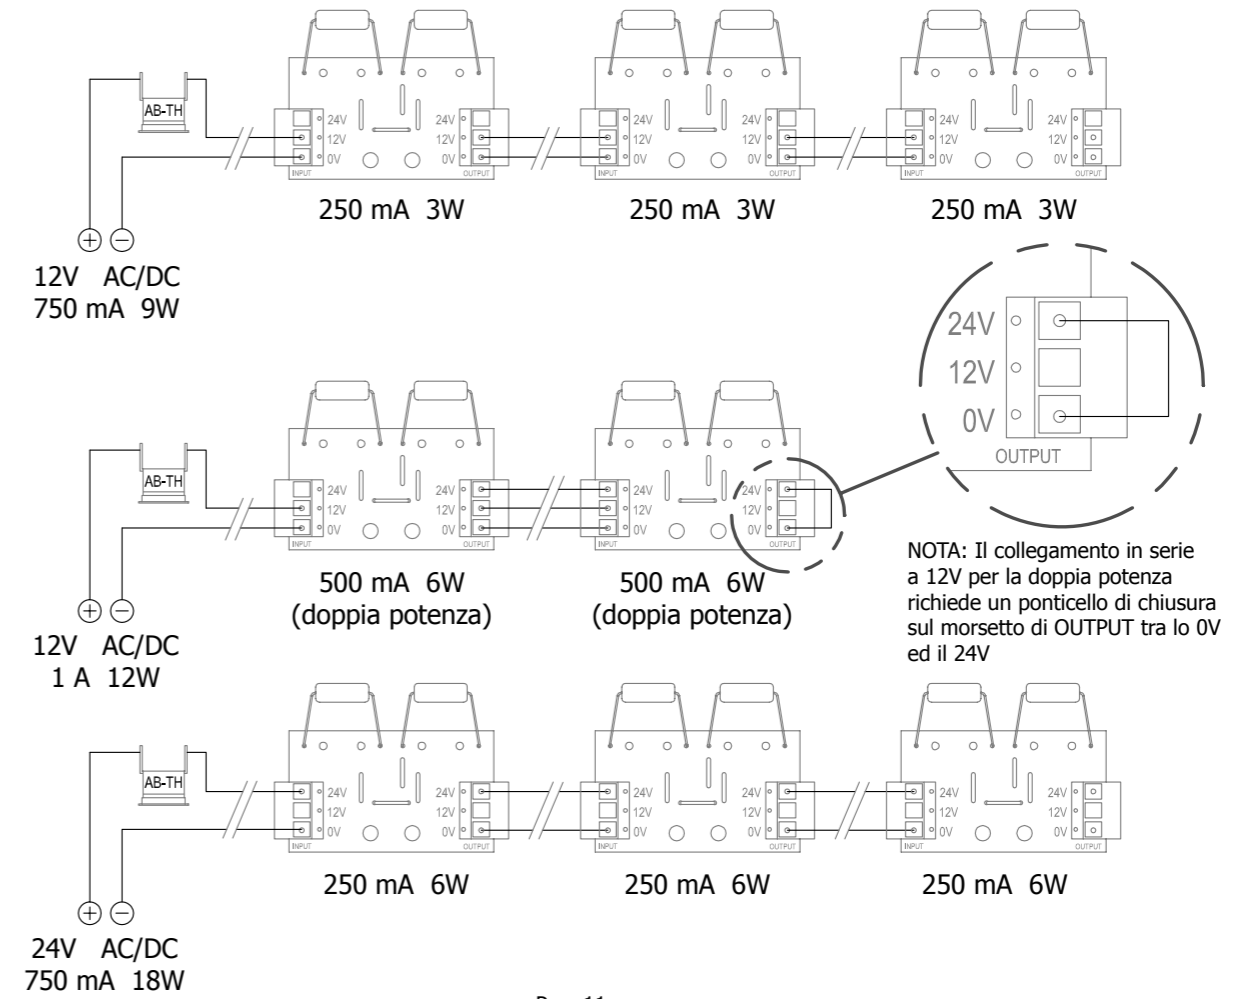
AB-TH

24V 12V 0V INPUT 24V 12V 0V OUTPUT

250 mA 3W

24V 12V 0V INPUT 24V 12V 0V OUTPUT

250 mA 3W

24V 12V 0V INPUT 24V 12V 0V OUTPUT

250 mA 3W

12V AC/DC
750 mA 9W

24V
12V
0V
OUTPUT

AB-TH

24V 12V 0V INPUT 24V 12V 0V OUTPUT

500 mA 6W
(doppia potenza)

24V 12V 0V INPUT 24V 12V 0V OUTPUT

500 mA 6W
(doppia potenza)

NOTA: Il collegamento in serie a 12V per la doppia potenza richiede un ponticello di chiusura sul morsetto di OUTPUT tra lo 0V ed il 24V

12V AC/DC
1 A 12W

AB-TH

24V 12V 0V INPUT 24V 12V 0V OUTPUT

250 mA 6W

24V 12V 0V INPUT 24V 12V 0V OUTPUT

250 mA 6W

24V 12V 0V INPUT 24V 12V 0V OUTPUT

250 mA 6W

24V AC/DC
750 mA 18W

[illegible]